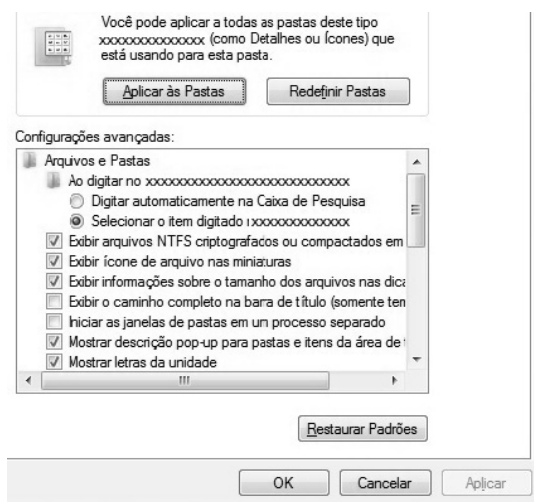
Você pode aplicar a todas as pastas deste tipo xxxxxxxxxxxxxx (como Detalhes ou Ícones) que está usando para esta pasta.

Aplicar às Pastas

Redefinir Pastas

Configurações avançadas:

Arquivos e Pastas

Ao digitar no xxxxxxxxxxxxxxxxxxxxxxxxxx

Digitar automaticamente na Caixa de Pesquisa

Selecionar o item digitado ıxxxxxxxxxxxxx

Exibir arquivos NTFS criptografacos ou compactados em

Exibir ícone de arquivo nas miniaturas

Exibir informações sobre o tamanho dos arquivos nas dica

Exibir o caminho completo na bara de título (somente ten

Iniciar as janelas de pastas em un processo separado

Mostrar descrição pop-up para pastas e itens da área de

Mostrar letras da unidade

III

Restaurar Padrões

OK

Cancelar

Aplicar